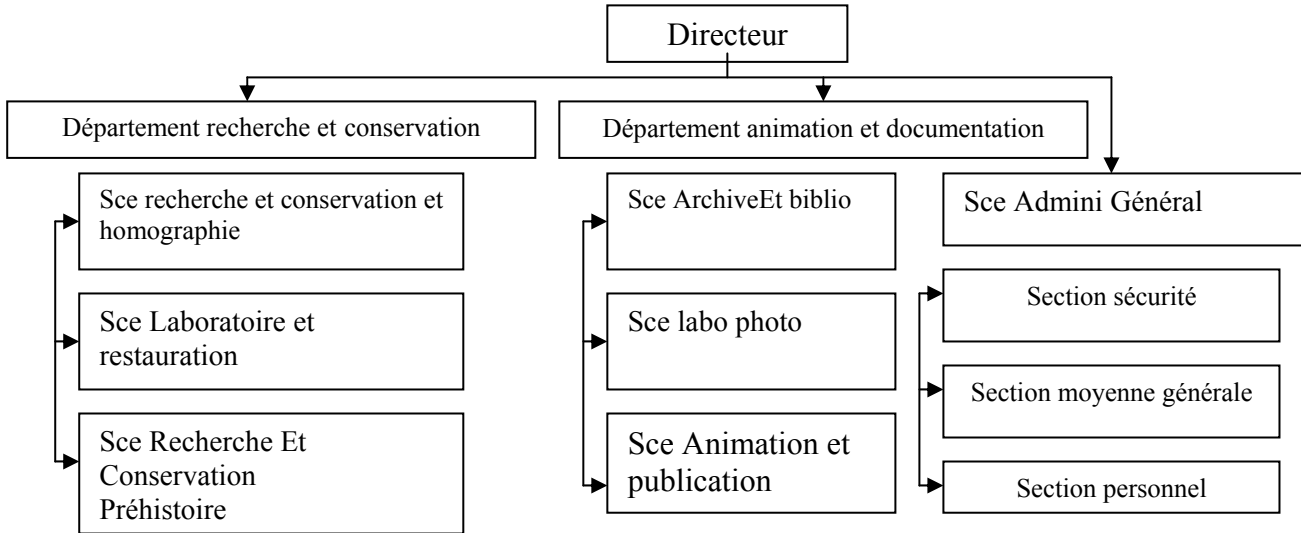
Directeur

Département recherche et conservation

Département animation et documentation

Sce recherche et conservation et homographie

Sce Laboratoire et restauration

Sce Recherche Et Conservation Préhistoire

Sce ArchiveEt biblio

Sce labo photo

Sce Animation et publication

Sce Admini Général

Section sécurité

Section moyenne générale

Section personnel